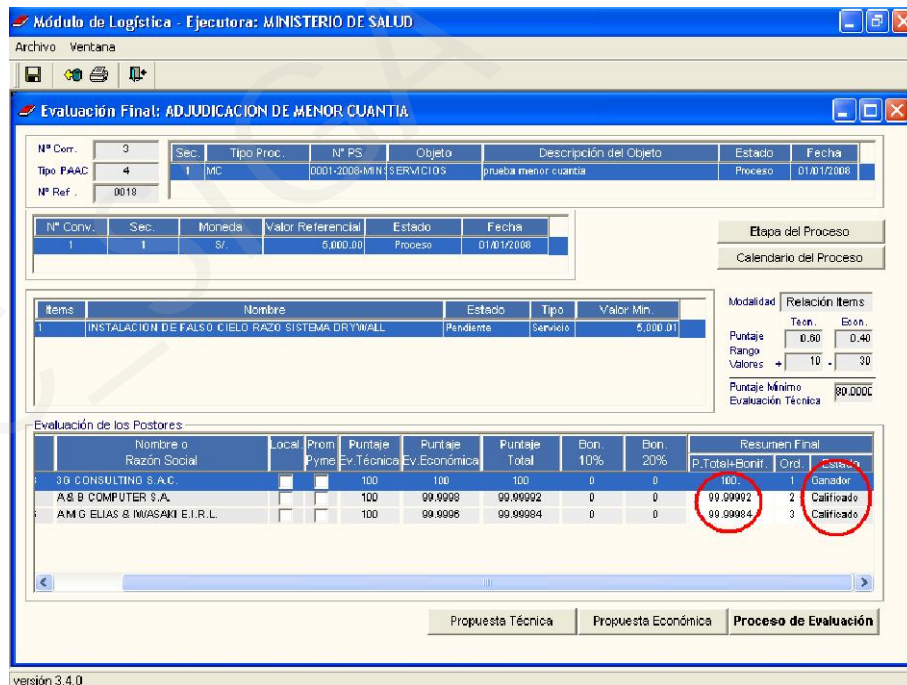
Módulo de Logística - Ejecutora: MINISTERIO DE SALUD

Archivo Ventana

Evaluación Final: ADJUDICACION DE MENOR CUANTIA

Nº Corr. 3
Tipo PAAC 4
Nº Ref. 0018

| Sec. | Tipo Proc. | Nº PS | Objeto | Descripción del Objeto | Estado | Fecha |
|---|---|---|---|---|---|---|
| 1 | MC | 0001-2008-MINS | SERVICIOS | prueba menor cuantia | Proceso | 01/01/2008 |

| Nº Conv. | Sec. | Moneda | Valor Referencial | Estado | Fecha |
|---|---|---|---|---|---|
| 1 | 1 | S/. | 5,000.00 | Proceso | 01/01/2008 |

Etapa del Proceso
Calendario del Proceso

| Items | Nombre | Estado | Tipo | Valor Min. |
|---|---|---|---|---|
| 1 | INSTALACION DE FALSO CIELO RAZO SISTEMA DRYWALL | Pendiente | Servicio | 5,000.01 |

Modalidad Relación Items
Tecn. Econ.
Puntaje 0.60 0.40
Rango Valores + 10 - 30
Puntaje Mínimo Evaluación Técnica 80.0000

Evaluación de los Postores

| Nombre o Razón Social | Local | Prom Pyme | Puntaje Ev.Técnica | Puntaje Ev.Económica | Puntaje Total | Bon. 10% | Bon. 20% | P.Total+Bonif. | Ord. | Estado |
|---|---|---|---|---|---|---|---|---|---|---|
| 3G CONSULTING S.A.C. | | | 100 | 100 | 100 | 0 | 0 | 100. | 1 | Ganador |
| A & B COMPUTER S.A. | | | 100 | 99.9998 | 99.99992 | 0 | 0 | 99.99992 | 2 | Calificado |
| AMG ELIAS & IWASAKI E.I.R.L. | | | 100 | 99.9996 | 99.99984 | 0 | 0 | 99.99984 | 3 | Calificado |

Propuesta Técnica
Propuesta Económica
Proceso de Evaluación

versión 3.4.0